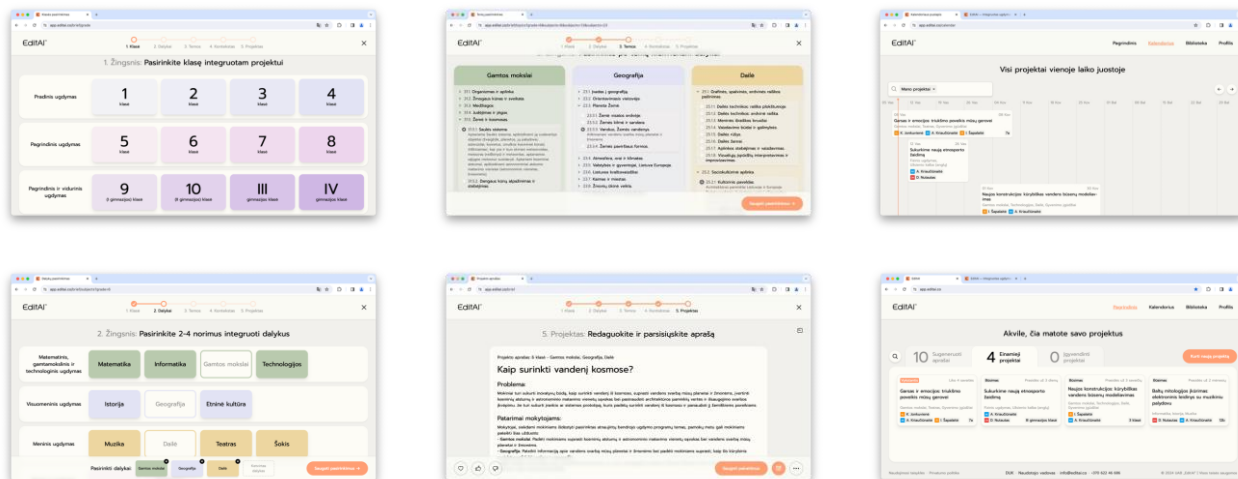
EditAI

1. Klasė 2. Dalykai 3. Temos 4. Kontekstas 5. Projektas

1. Žingsnis: Pasirinkite klasę integruotam projektui

| Pradinis ugdymas | 1 klasė | 2 klasė | 3 klasė | 4 klasė |
|---|---|---|---|---|
| Pagrindinis ugdymas | 5 klasė | 6 klasė | 7 klasė | 8 klasė |
| Pagrindinis ir vidurinis ugdymas | 9 (I gimnazijos) klasė | 10 (II gimnazijos) klasė | III gimnazijos klasė | IV gimnazijos klasė |

EditAI

Gamtos mokslai

Geografija

Dailė

Sugeneruoti projektą

EditAI

Pagrindinis Kalendorius Biblioteka Profilis

Visi projektai vienoje laiko juostoje

Mano projektai

Geras ir emocijos: triukšmo poveikis mūsų gerovei

Sukurkime naują atmosferos būdiną

Naujos konstrukcijos: kūrybiškas vandens išsaugojimo modeliavimas

EditAI

1. Klasė 2. Dalykai 3. Temos 4. Kontekstas 5. Projektas

2. Žingsnis: Pasirinkite 2-4 norimus integruoti dalykus

| Matematinis, gamtamokslinis ir technologinis ugdymas | Matematika | Informatika | Gamtos mokslai | Technologijos |
|---|---|---|---|---|
| Visuomeninis ugdymas | Istorija | Geografija | Etninė kultūra | |
| Meninis ugdymas | Muzika | Dailė | Teatras | Šokis |

Pasirinkti dalykai: Gamtos mokslai Geografija Dailė

Sugeneruoti projektą

EditAI

5. Projektas: Redaguokite ir parsisiųskite aprašą

Kaip surinkti vandenį kosmose?

Problema:

Patarimai mokytojams:

Saugoti pakeitimus

EditAI

Pagrindinis Kalendorius Biblioteka Profilis

Akvile, čia matote savo projektus

10 Sugeneruoti aprašai

4 Einamieji projektai

0 Įgyvendinti projektai

Kurti naują projektą

Geras ir emocijos: triukšmo poveikis mūsų gerovei

Sukurkime naują atmosferos būdiną

Naujos konstrukcijos: kūrybiškas vandens išsaugojimo modeliavimas

Bałtų mitologijos įkūrimai elektroninis leidinys su muzikiniu palydimu